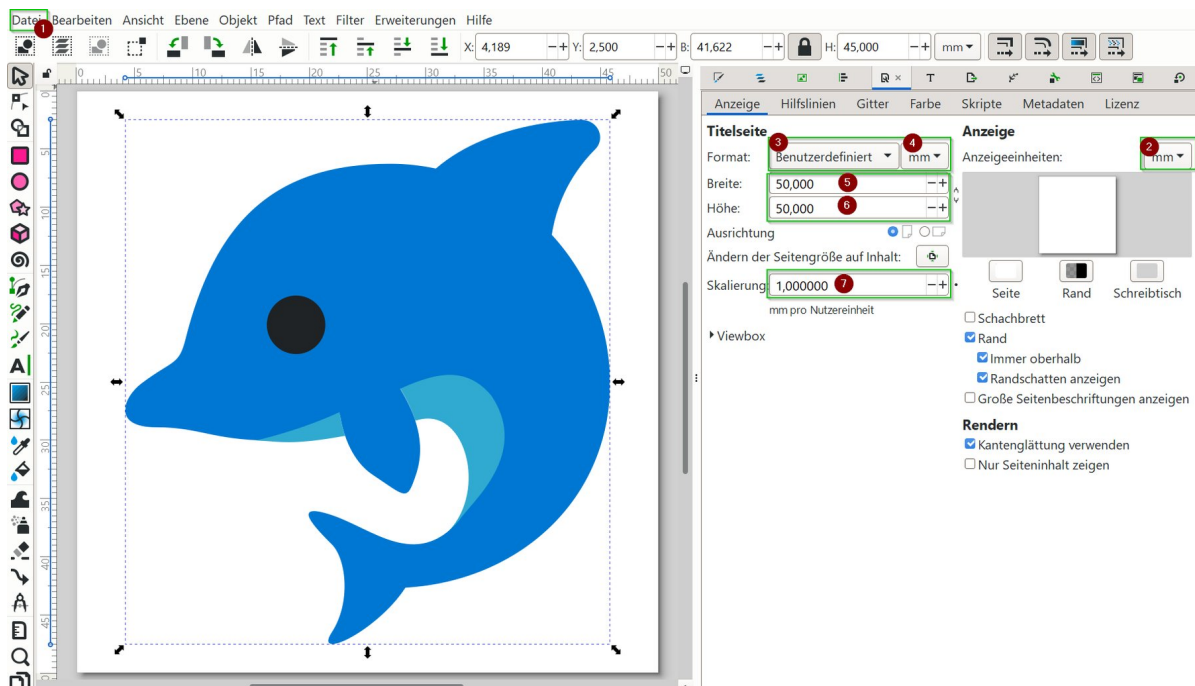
Datei Bearbeiten Ansicht Ebene Objekt Pfad Text Filter Erweiterungen Hilfe

1

X: 4,189 − + Y: 2,500 − + B: 41,622 − + H: 45,000 − + mm

5 10 15 20 25 30 35 40 45 50

Anzeige Hilfslinien Gitter Farbe Skripte Metadaten Lizenz

Titelseite

Format: 3 Benutzerdefiniert 4 mm

Breite: 50,000 5 − +

Höhe: 50,000 6 − +

Ausrichtung

Ändern der Seitengröße auf Inhalt:

Skalierung 1,000000 7 − +

mm pro Nutzereinheit

Viewbox

Anzeige

Anzeigeeinheiten: 2 mm

Seite Rand Schreibtisch

Schachbrett

Rand

Immer oberhalb

Randschatten anzeigen

Große Seitenbeschriftungen anzeigen

Rendern

Kantenglättung verwenden

Nur Seiteninhalt zeigen